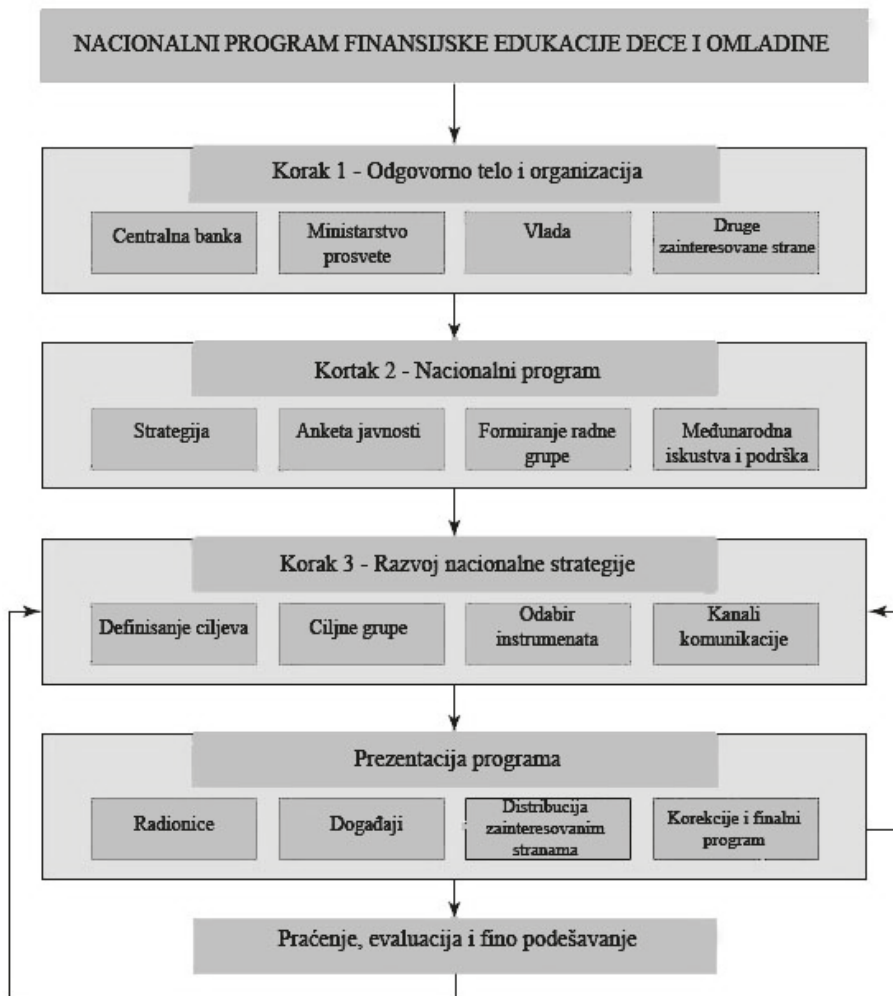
NACIONALNI PROGRAM FINANSIJSKE EDUKACIJE DECE I OMLADINE

Korak 1 - Odgovorno telo i organizacija

Centralna banka

Ministarstvo prosvete

Vlada

Druge zainteresovane strane

Kortak 2 - Nacionalni program

Strategija

Anketa javnosti

Formiranje radne grupe

Međunarodna iskustva i podrška

Korak 3 - Razvoj nacionalne strategije

Definisanje ciljeva

Ciljne grupe

Odabir instrumenata

Kanali komunikacije

Prezentacija programa

Radionice

Događaji

Distribucija zainteresovanim stranama

Korekcije i finalni program

Praćenje, evaluacija i fino podešavanje